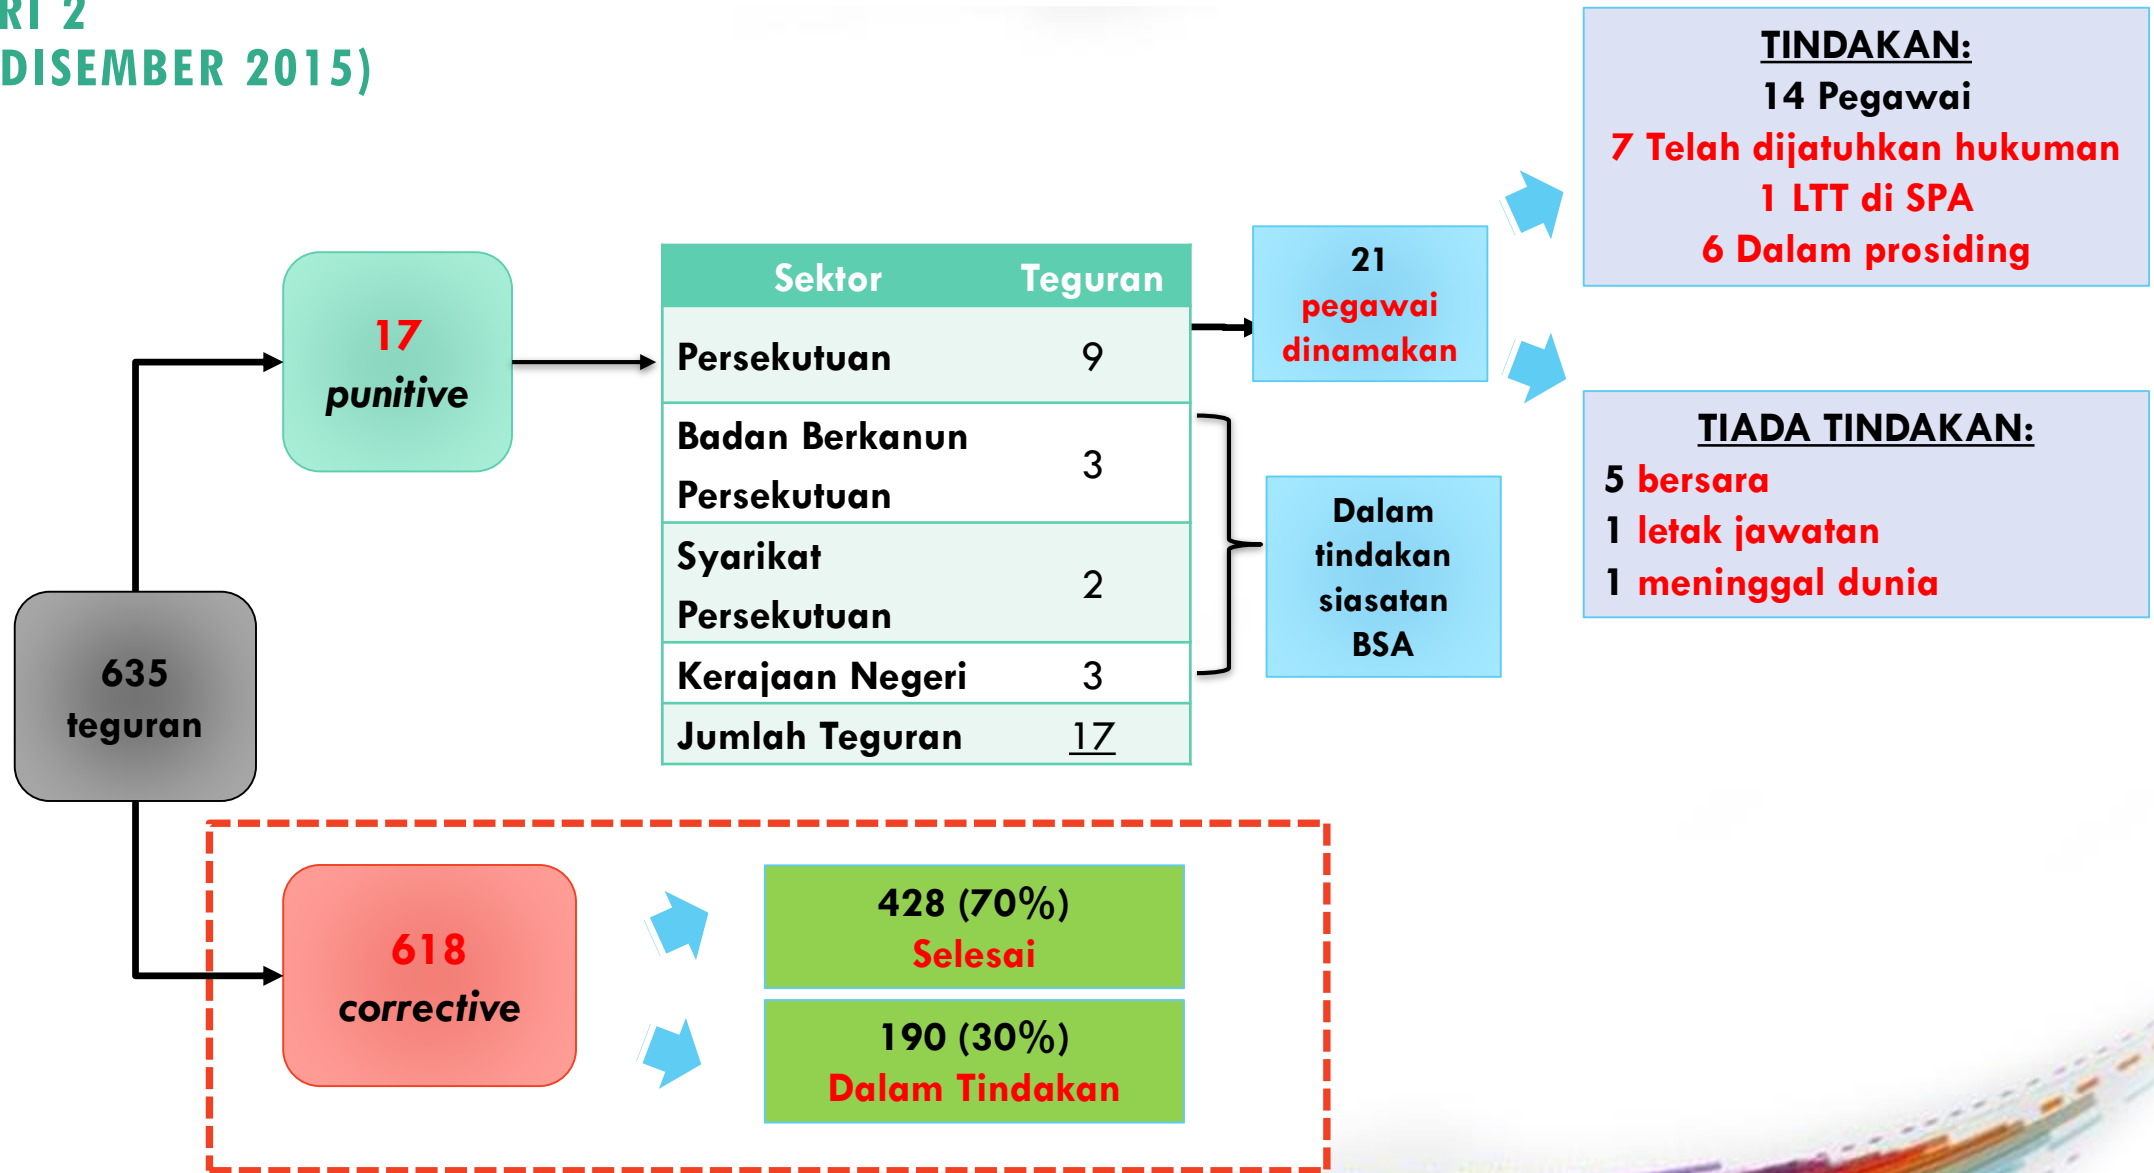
RI 2
DISEMBER 2015)

635
teguran

17
punitive

| Sektor | Teguran |
|---|---|
| Persekutuan | 9 |
| Badan Berkanun Persekutuan | 3 |
| Syarikat Persekutuan | 2 |
| Kerajaan Negeri | 3 |
| Jumlah Teguran | 17 |

21
pegawai
dinamakan

Dalam
tindakan
siasatan
BSA

TINDAKAN:
14 Pegawai
7 Telah dijatuhkan hukuman
1 LTT di SPA
6 Dalam prosiding

TIADA TINDAKAN:
5 bersara
1 letak jawatan
1 meninggal dunia

618
corrective

428 (70%)
Selesai

190 (30%)
Dalam Tindakan